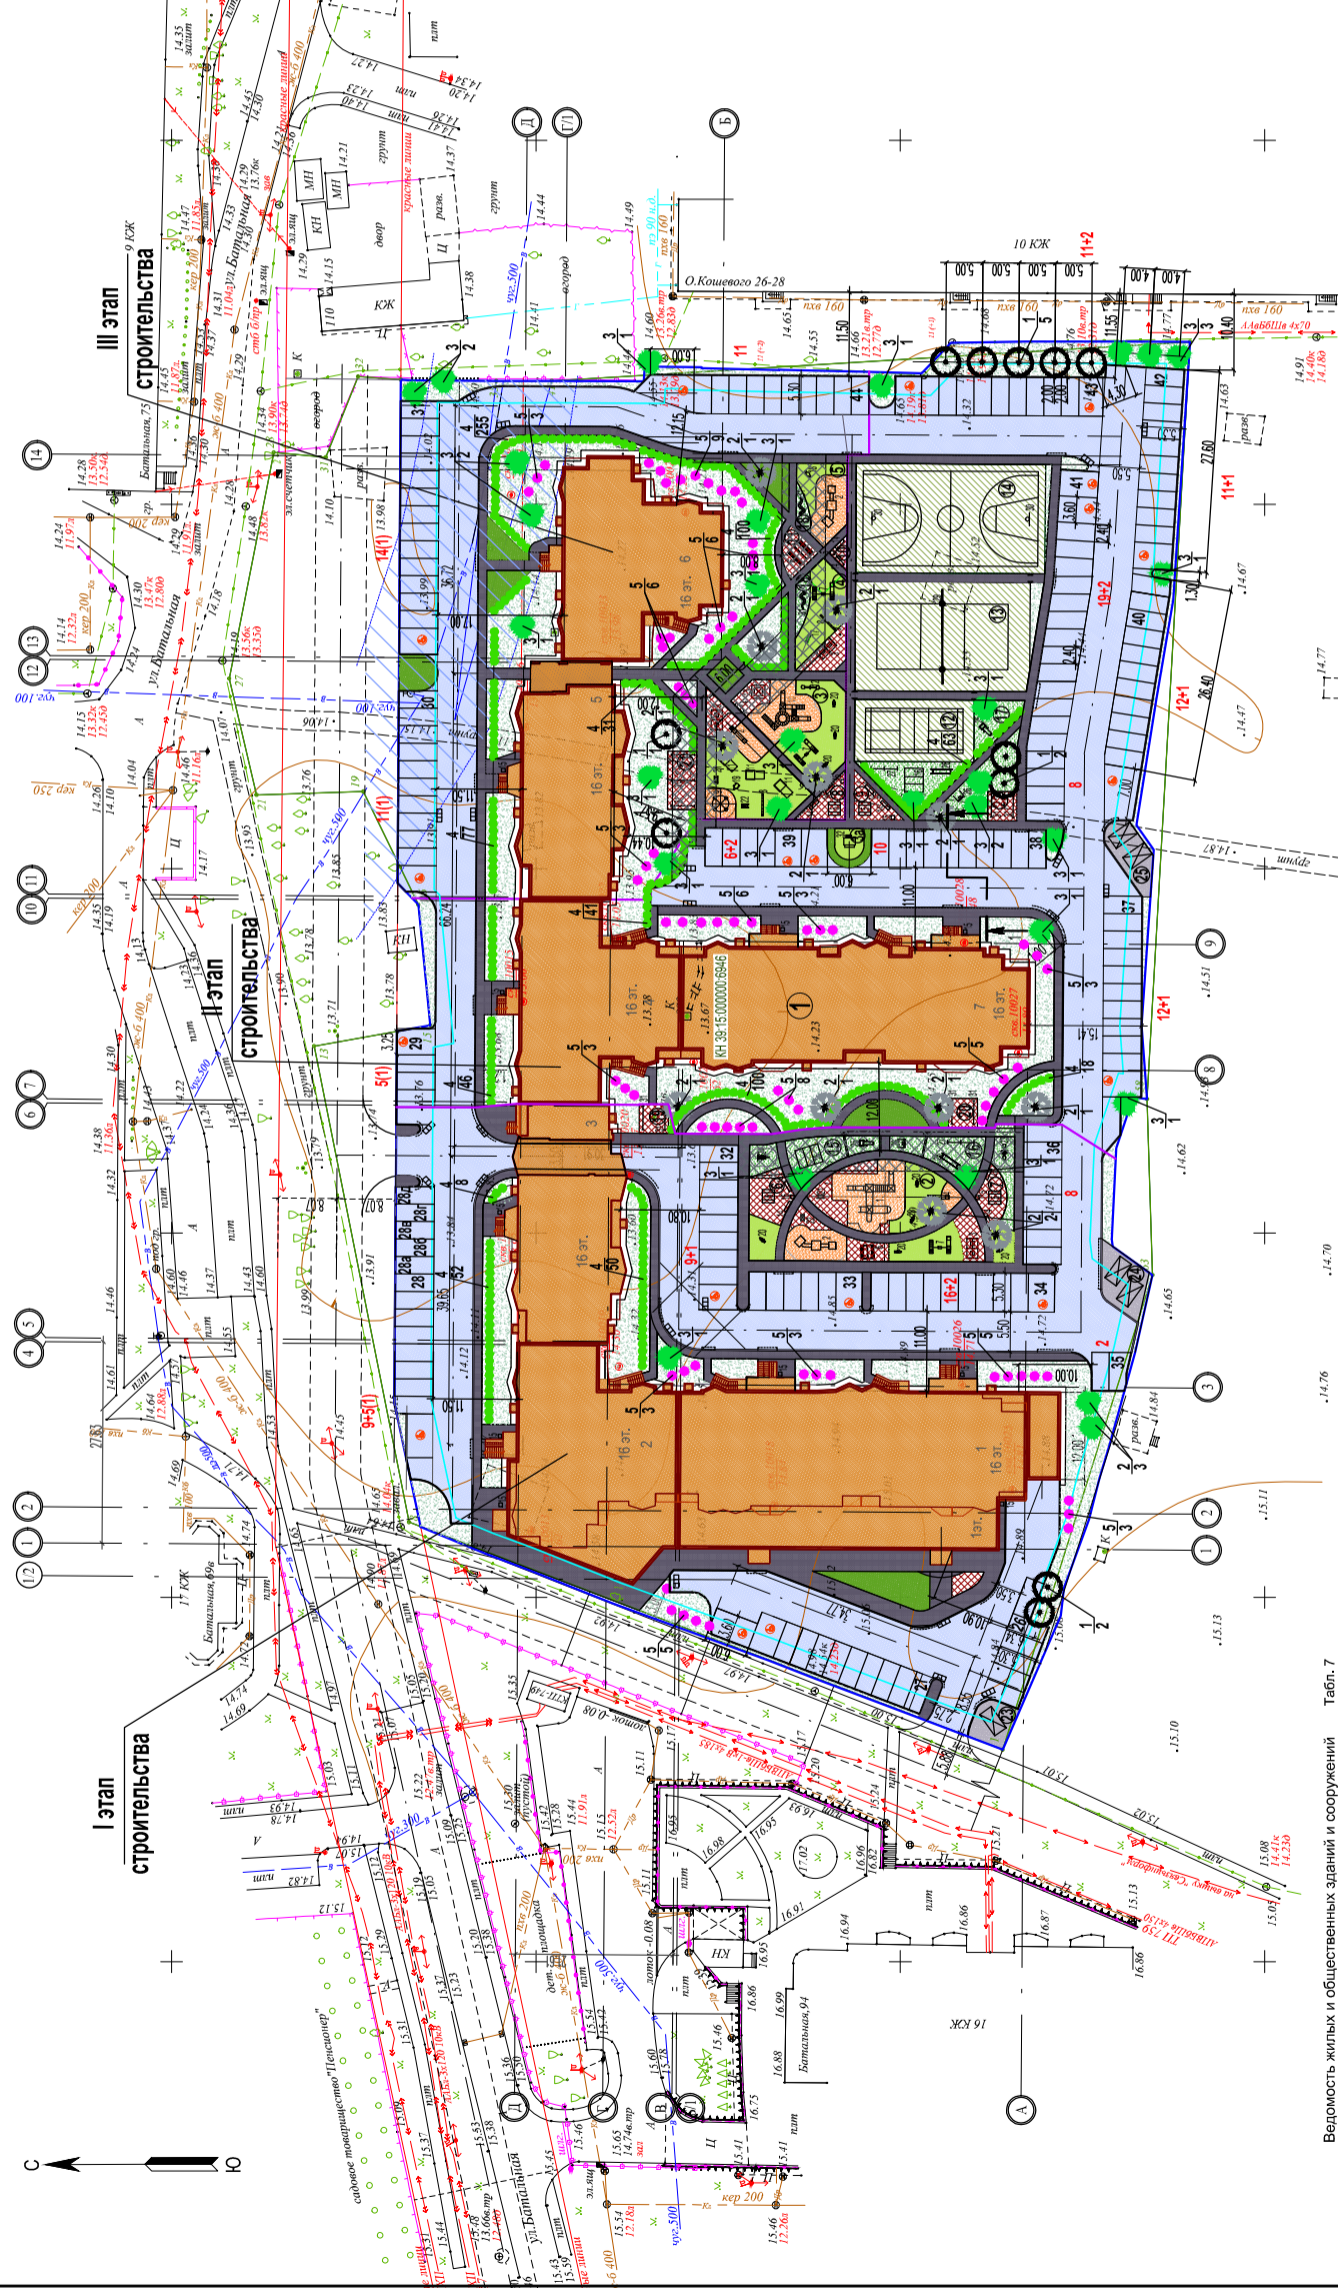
III этап
строительства

II этап
строительства

I этап
строительства

ул. Батальная

О.Кошевого 26-28

Батальная,75

Батальная,69а

Батальная,94

садовое товарищество "Пенсионер"

16 эт.

16 эт.

16 эт.

16 эт.

16 эт.

16 эт.

1эт.

КН 39:15:000000:6946

10 КЖ

9 КЖ

17 КЖ

16 КЖ

красные линии

грунт

двор

огород

разв.

плт

детская площадка

С

Ю

Ведомость жилых и общественных зданий и сооружений

Табл. 7